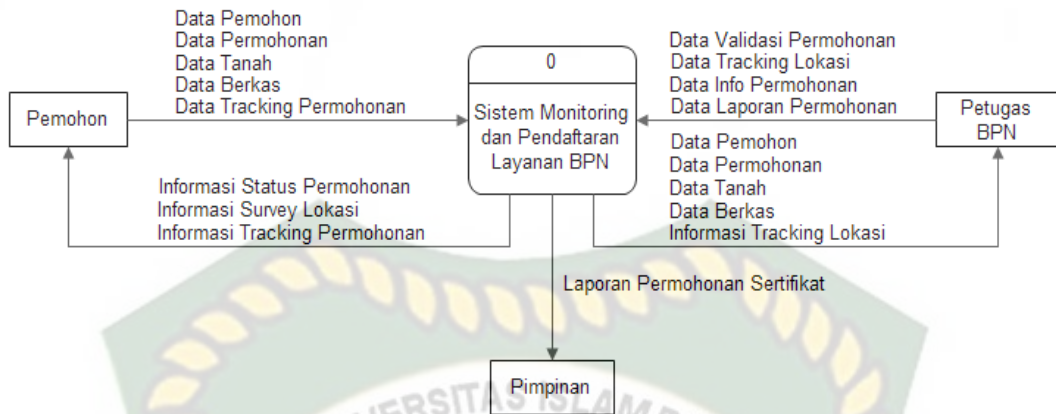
Data Pemohon
Data Permohonan
Data Tanah
Data Berkas
Data Tracking Permohonan

Pemohon

0

Sistem Monitoring dan Pendaftaran Layanan BPN

Data Validasi Permohonan
Data Tracking Lokasi
Data Info Permohonan
Data Laporan Permohonan

Petugas BPN

Informasi Status Permohonan
Informasi Survey Lokasi
Informasi Tracking Permohonan

Data Pemohon
Data Permohonan
Data Tanah
Data Berkas
Informasi Tracking Lokasi

Laporan Permohonan Sertifikat

Pimpinan

ERSITAS ISLAM